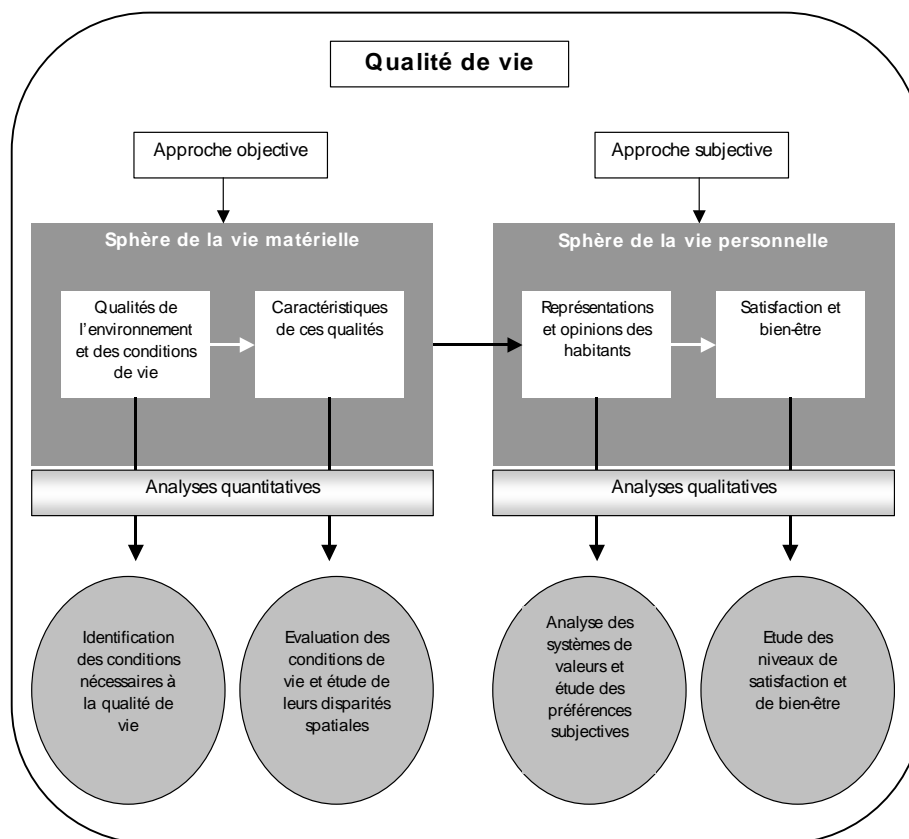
Qualité de vie

Approche objective

Approche subjective

Sphère de la vie matérielle

Qualités de l'environnement et des conditions de vie

Caractéristiques de ces qualités

Sphère de la vie personnelle

Représentations et opinions des habitants

Satisfaction et bien-être

Analyses quantitatives

Analyses qualitatives

Identification des conditions nécessaires à la qualité de vie

Evaluation des conditions de vie et étude de leurs disparités spatiales

Analyse des systèmes de valeurs et étude des préférences subjectives

Etude des niveaux de satisfaction et de bien-être